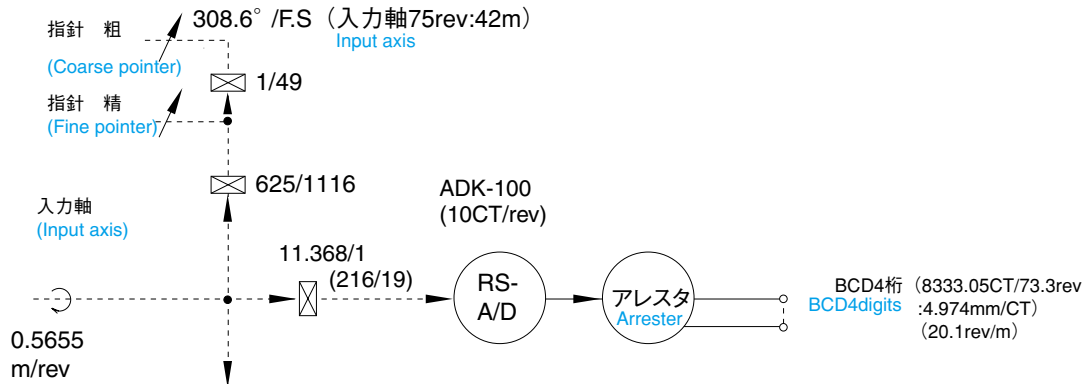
指針　粗
(Coarse pointer)
308.6°/F.S（入力軸75rev:42m）
Input axis

1/49

指針　精
(Fine pointer)

625/1116

入力軸
(Input axis)

ADK-100
(10CT/rev)

11.368/1
(216/19)

RS-A/D

アレスタ
Arrester

BCD4桁
BCD4digits
（8333.05CT/73.3rev
:4.974mm/CT）
（20.1rev/m）

0.5655
m/rev